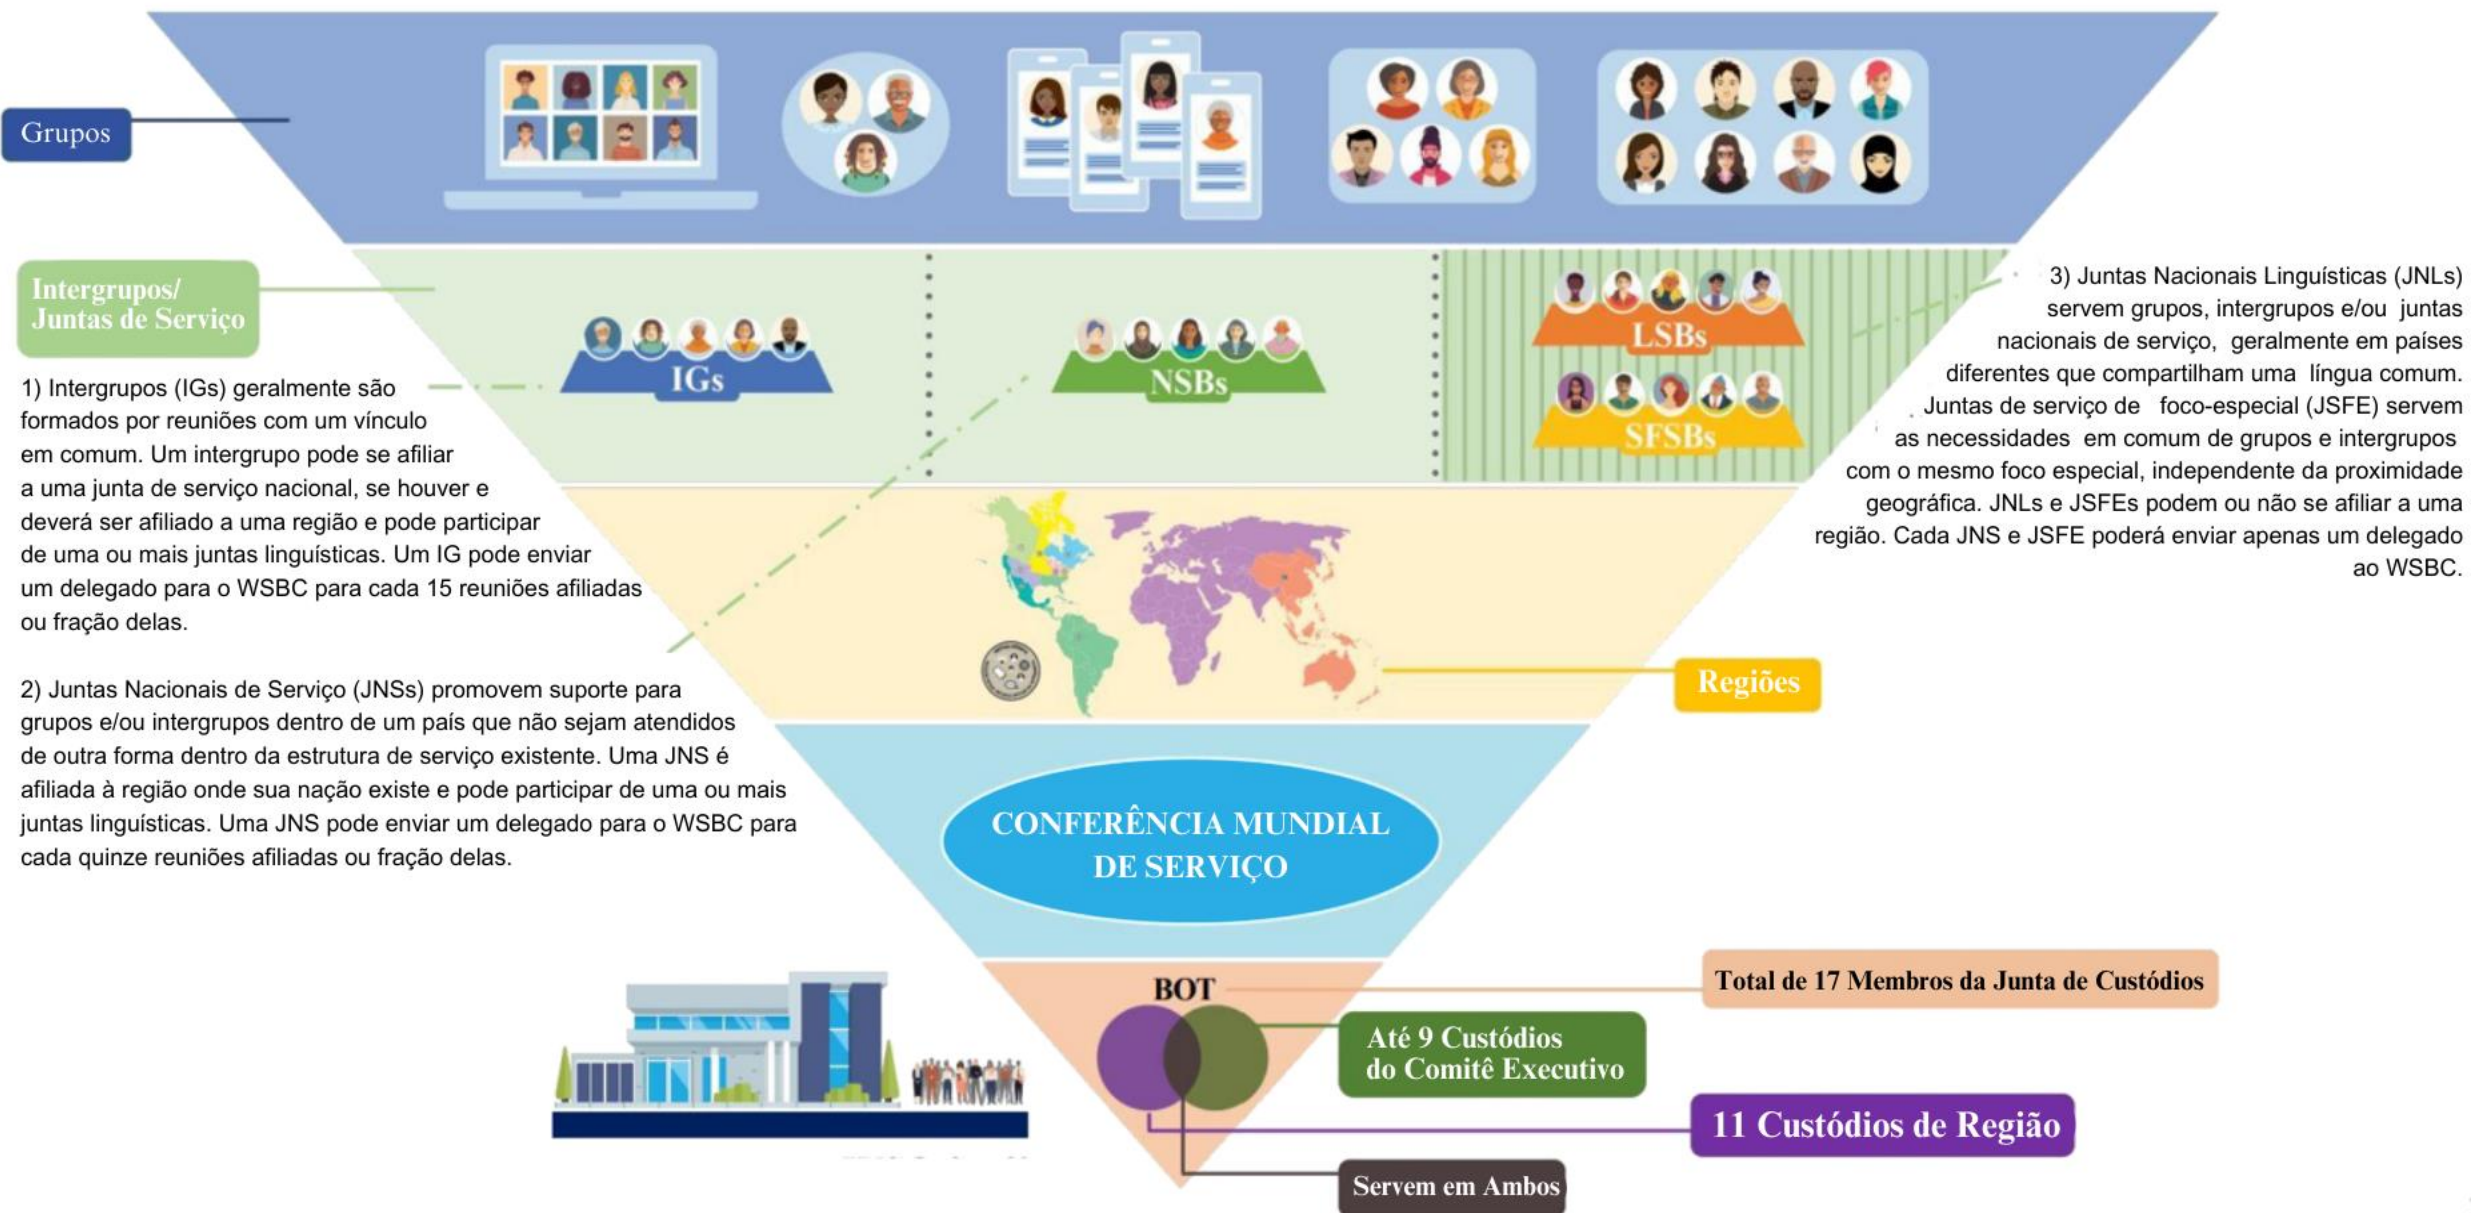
Grupos

Intergrupos/ Juntas de Serviço

IGs

NSBs

LSBs

SFSBs

1) Intergrupos (IGs) geralmente são formados por reuniões com um vínculo em comum. Um intergrupo pode se afiliar a uma junta de serviço nacional, se houver e deverá ser afiliado a uma região e pode participar de uma ou mais juntas linguísticas. Um IG pode enviar um delegado para o WSBC para cada 15 reuniões afiliadas ou fração delas.

2) Juntas Nacionais de Serviço (JNSs) promovem suporte para grupos e/ou intergrupos dentro de um país que não sejam atendidos de outra forma dentro da estrutura de serviço existente. Uma JNS é afiliada à região onde sua nação existe e pode participar de uma ou mais juntas linguísticas. Uma JNS pode enviar um delegado para o WSBC para cada quinze reuniões afiliadas ou fração delas.

3) Juntas Nacionais Linguísticas (JNLs) servem grupos, intergrupos e/ou juntas nacionais de serviço, geralmente em países diferentes que compartilham uma língua comum. Juntas de serviço de foco-especial (JSFE) servem as necessidades em comum de grupos e intergrupos com o mesmo foco especial, independente da proximidade geográfica. JNLs e JSFEs podem ou não se afiliar a uma região. Cada JNS e JSFE poderá enviar apenas um delegado ao WSBC.

Regiões

CONFERÊNCIA MUNDIAL DE SERVIÇO

BOT

Total de 17 Membros da Junta de Custódios

Até 9 Custódios do Comitê Executivo

11 Custódios de Região

Servem em Ambos